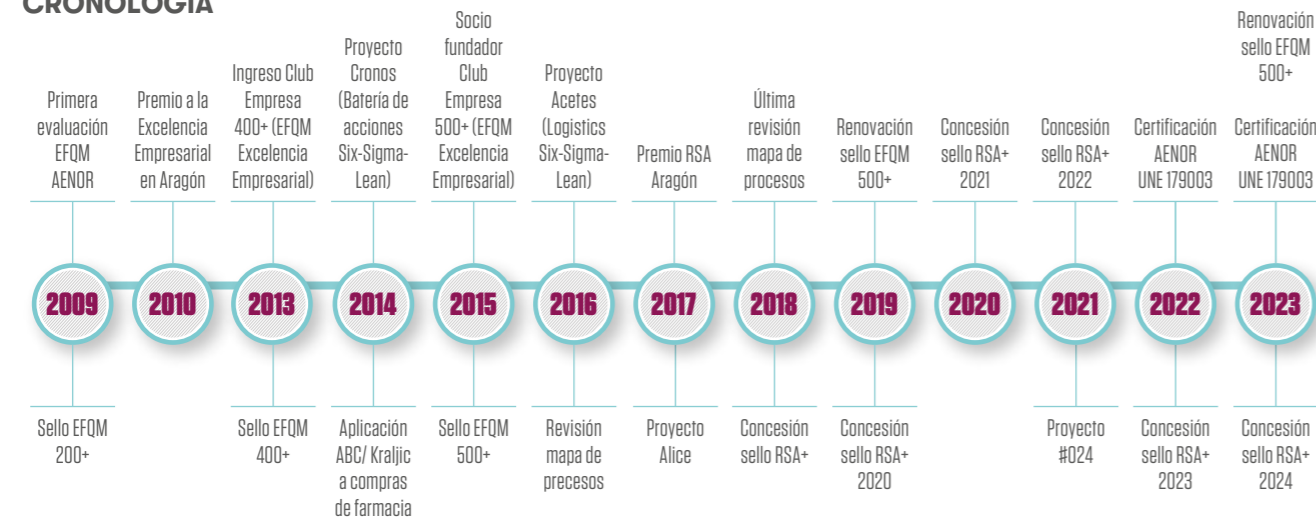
CRONOLOGÍA

Primera evaluación EFQM AENOR

Premio a la Excelencia Empresarial en Aragón

Ingreso Club Empresa 400+ (EFQM Excelencia Empresarial)

Proyecto Cronos (Batería de acciones Six-Sigma-Lean)

Socio fundador Club Empresa 500+ (EFQM Excelencia Empresarial)

Proyecto Acetes (Logistics Six-Sigma-Lean)

Premio RSA Aragón

Última revisión mapa de procesos

Renovación sello EFQM 500+

Concesión sello RSA+ 2021

Concesión sello RSA+ 2022

Certificación AENOR UNE 179003

Renovación sello EFQM 500+

Certificación AENOR UNE 179003

2009

2010

2013

2014

2015

2016

2017

2018

2019

2020

2021

2022

2023

Sello EFQM 200+

Sello EFQM 400+

Aplicación ABC/ Kraljic a compras de farmacia

Sello EFQM 500+

Revisión mapa de precesos

Proyecto Alice

Concesión sello RSA+

Concesión sello RSA+ 2020

Proyecto #024

Concesión sello RSA+ 2023

Concesión sello RSA+ 2024